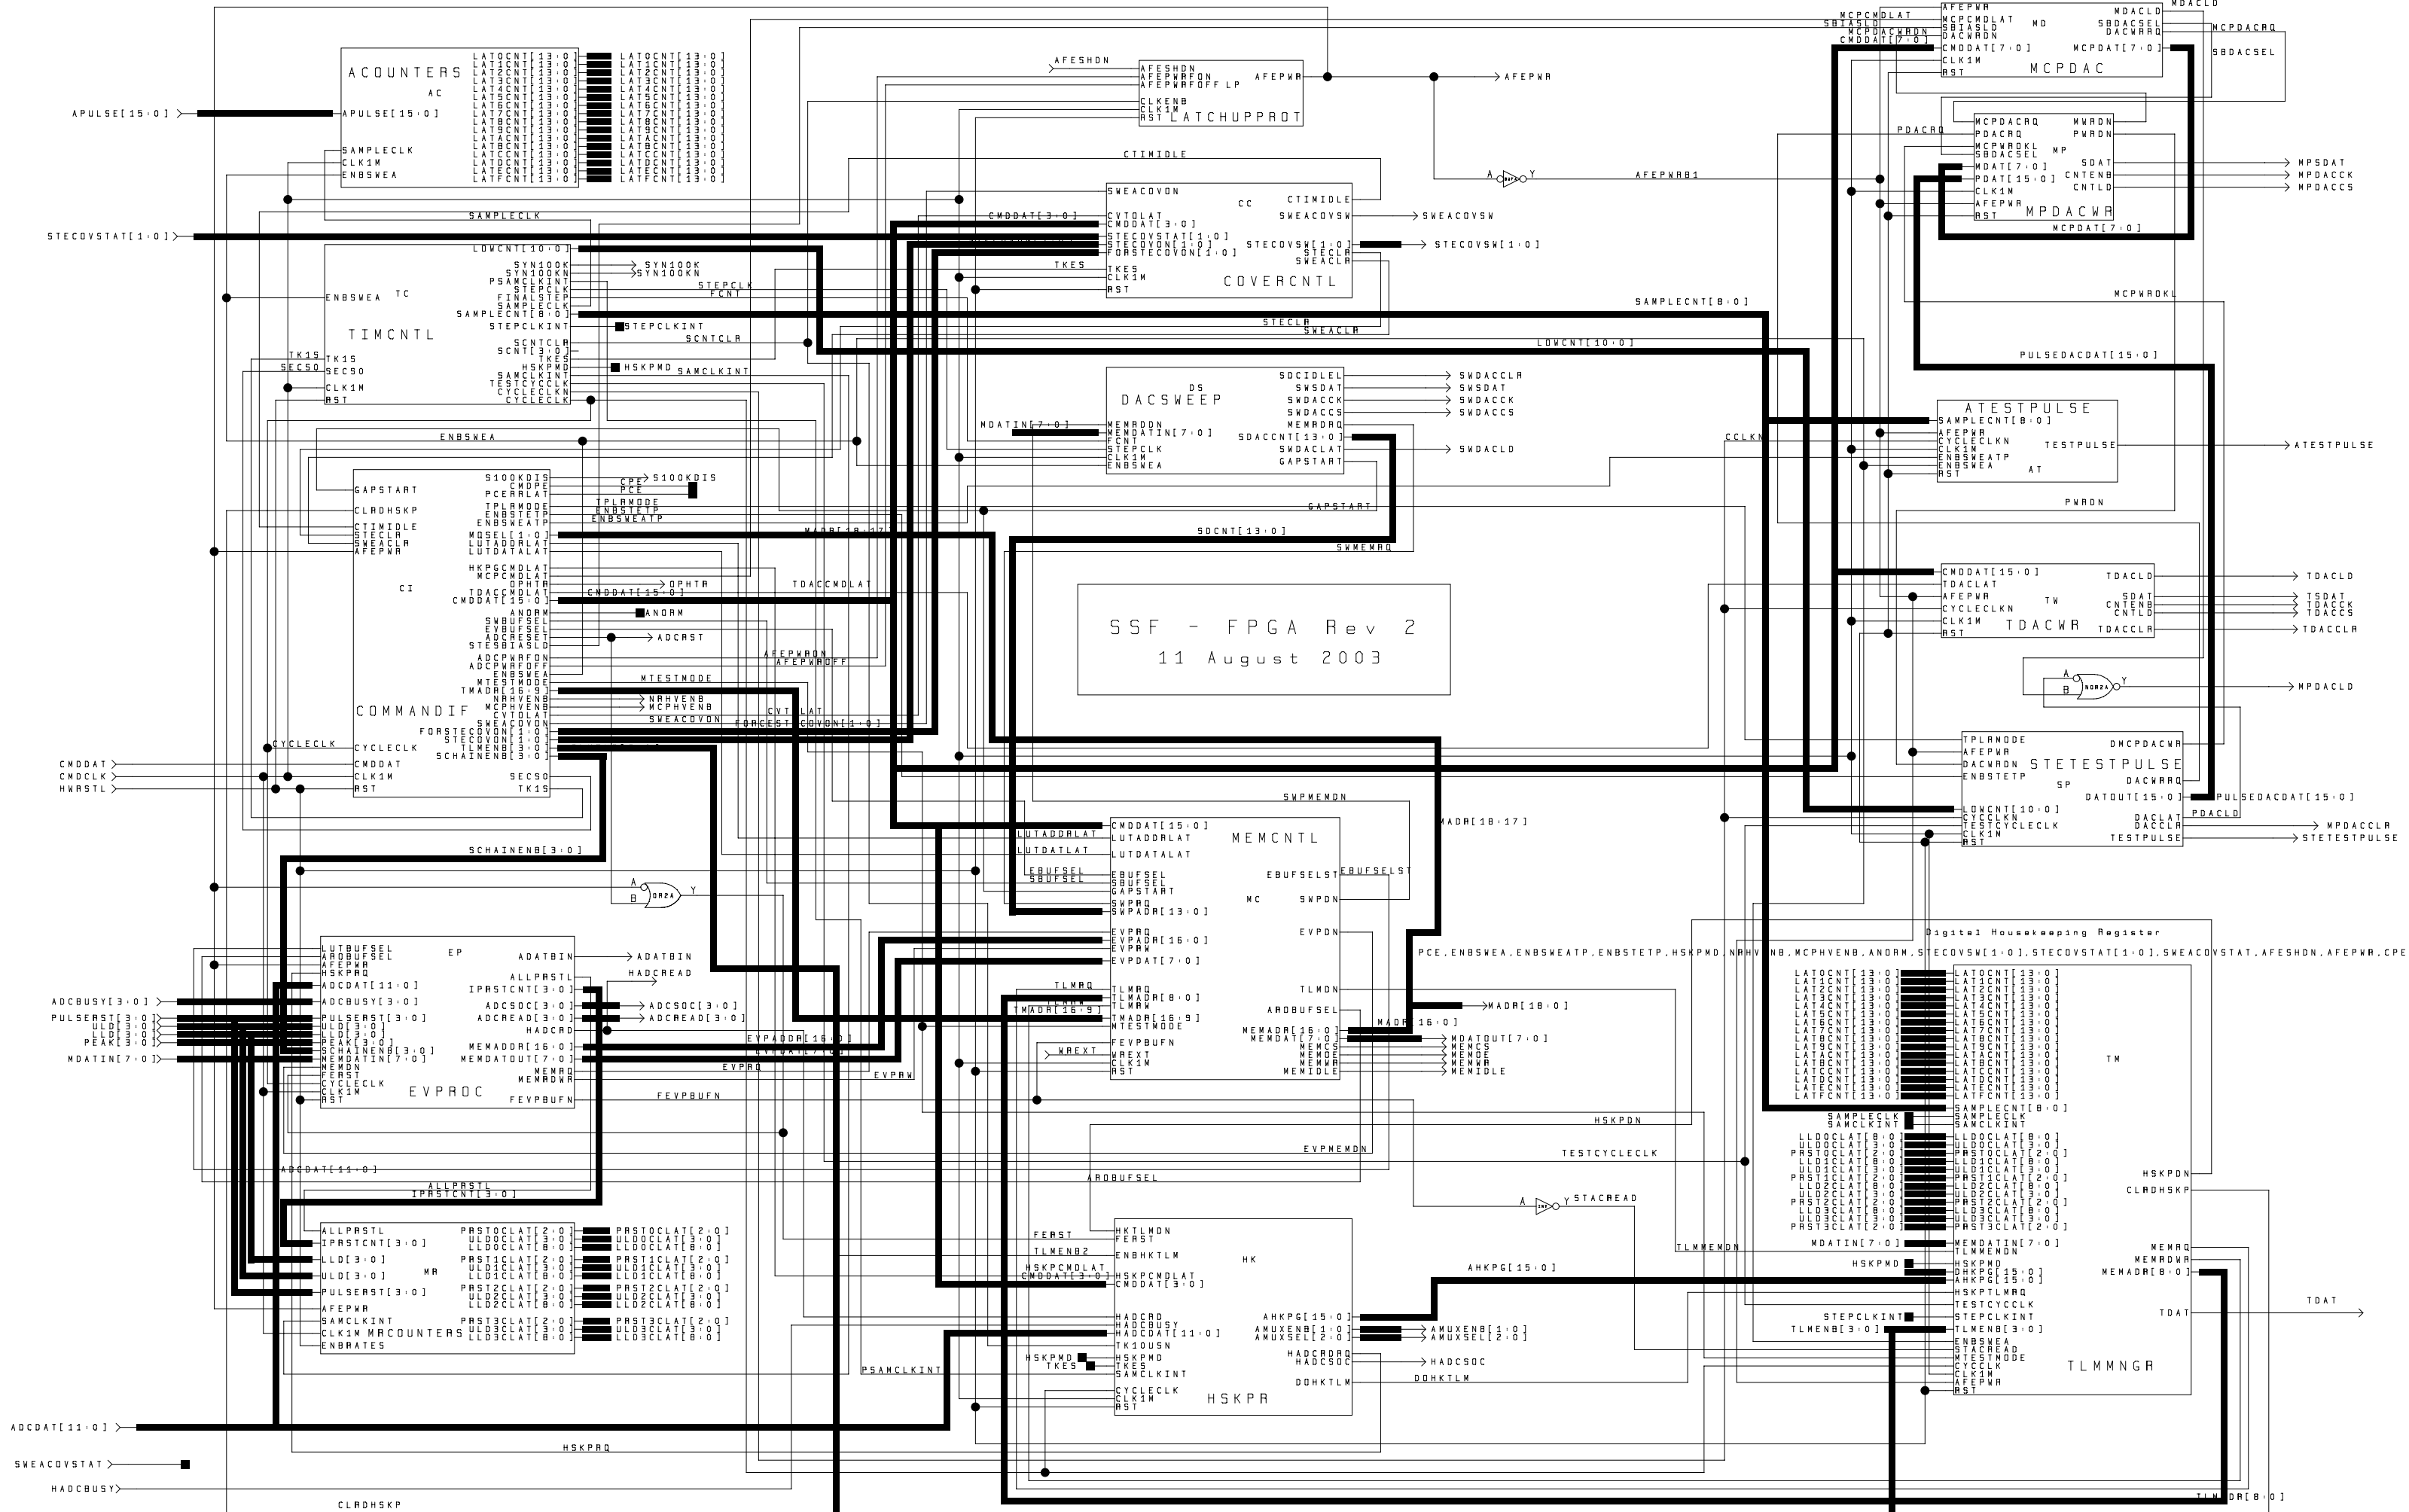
SSF - FPGA Rev 2
11 August 2003

ACOUNTERS
AC
APULSE[15:0]
SAMPLECLK
CLK1M
ENBSWEA
LAT0CNT[13:0]
LAT1CNT[13:0]
LAT2CNT[13:0]
LAT3CNT[13:0]
LAT4CNT[13:0]
LAT5CNT[13:0]
LAT6CNT[13:0]
LAT7CNT[13:0]
LAT8CNT[13:0]
LAT9CNT[13:0]
LATACNT[13:0]
LATBCNT[13:0]
LATCCNT[13:0]
LATDCNT[13:0]
LATECNT[13:0]
LATFCNT[13:0]

APULSE[15:0]
STECOVSTAT[1:0]
SAMPLECLK

TIMCNTL
TC
ENBSWEA
TK15
SEC50
CLK1M
RST
LOWCNT[10:0]
SYN100K
SYN100KN
PSAMCLKINT
STEPCLK
FINALSTEP
SAMPLECLK
SAMPLECNT[8:0]
STEPCLKINT
SCNTCLR
SCNT[3:0]
TKES
HSKPMD
SAMCLKINT
TESTCYCCLK
CYCLECLK
CYCLECLK

ENBSWEA

COMMANDIF
CI
GAPSTART
CLRDHSKP
CTIMIDLE
STECLR
SWEACLR
AFEPWR
CYCLECLK
CMDDAT
CLK1M
RST
S100KDIS
CMDPE
PCERRLAT
TPLRMODE
ENBSTETP
ENBSWEATP
MDSEL[1:0]
LUTADDRLAT
LUTDATALAT
HKPGCMDLAT
MCPCMDLAT
OPHTR
TDACCMDLAT
CMDDAT[15:0]
ANDRM
SWBUFSEL
EVBUFSEL
ADCRESET
STESBIASLD
ADCPWRFON
ADCPWRFOFF
ENBSWEA
MTESTMODE
TMADR[16:9]
NRHVENB
MCPHVENB
CVTDLAT
SWEACOVON
FORSTECOVON[1:0]
STECOVON[1:0]
TLMENB[3:0]
SCHAINENB[3:0]
SEC50
TK15

CMDDAT
CMDCLK
HWRSTL

AFESHDN
AFESHDN
AFEPWRFON
AFEPWRFOFF LP
CLKENB
CLK1M
RST
LATCHUPPROT
AFEPWR
AFEPWR

CTIMIDLE
SWEACOVON
CVTDLAT
CMDDAT[3:0]
STECOVSTAT[1:0]
STECOVON[1:0]
FORSTECOVON[1:0]
TKES
CLK1M
RST
CC
COVERCNTL
CTIMIDLE
SWEACOVSW
STECOVSW[1:0]
STECLR
SWEACLR
SWEACOVSW
STECOVSW[1:0]
CMDDAT[3:0]
TKES
STEPCLK
FCNT
STEPCLKINT
SCNTCLR
HSKPMD
SAMCLKINT
STECLR
SWEACLR
SAMPLECNT[8:0]
LOWCNT[10:0]

DACSWEEP
DS
MDATIN[7:0]
MEMRDDN
MEMDATIN[7:0]
FCNT
STEPCLK
CLK1M
ENBSWEA
SDCIDLEL
SWSDAT
SWDACCK
SWDACCS
MEMRDRQ
SDACCNT[13:0]
SWDACLAT
GAPSTART
SWDACCLR
SWSDAT
SWDACCK
SWDACCS
SWDACLD
GAPSTART
SDCNT[13:0]
SWMEMRQ
CPE
PCE
S100KDIS
TPLRMODE
ENBSTETP
ENBSWEATP
MADR[18:17]
TDACCMDLAT
OPHTR
CMDDAT[15:0]
ANDRM
ADCRST
AFEPWRON
AFEPWROFF
MTESTMODE
NRHVENB
MCPHVENB
CVTDLAT
SWEACOVON
FORCESTECOVON[1:0]
SCHAINENB[3:0]

MCPCMDLAT
SBIASLD
MCPDACWRDN
CMDDAT[7:0]
AFEPWR
MCPCMDLAT
DACWRDN
CMDDAT[7:0]
CLK1M
RST
MD
MCPDAC
MDACLD
SBDACSEL
DACWRRQ
MCPDAT[7:0]
MDACLD
MCPDACRQ
SBDACSEL

PDACRQ
MCPDACRQ
PDACRQ
MCPWRDKL
SBDACSEL
MDAT[7:0]
PDAT[15:0]
CLK1M
AFEPWR
RST
MP
MPDACWR
MWRDN
PWRDN
SDAT
CNTENB
CNTLD
MCPDAT[7:0]
MPSDAT
MPDACCK
MPDACCS
AFEPWRB1
MCPWRDKL
PULSEDACDAT[15:0]

ATESTPULSE
SAMPLECNT[8:0]
AFEPWR
CYCLECLKN
CLK1M
ENBSWEATP
ENBSWEA
RST
AT
TESTPULSE
ATESTPULSE
CCLKN
PWRDN

CMDDAT[15:0]
TDACLAT
AFEPWR
CYCLECLKN
CLK1M
RST
TW
TDACWR
TDACLD
SDAT
CNTENB
CNTLD
TDACCLR
TDACLD
TSDAT
TDACCK
TDACCS
TDACCLR
MPDACLD

TPLRMODE
AFEPWR
DACWRDN
ENBSTETP
LOWCNT[10:0]
CYCCLKN
TESTCYCLECLK
CLK1M
RST
SP
STETESTPULSE
DMCPDACWR
DACWRRQ
DATOUT[15:0]
DACLAT
DACCLR
TESTPULSE
PULSEDACDAT[15:0]
PDACLD
MPDACCLR
STETESTPULSE

SWPMEMDN
MEMCNTL
MC
CMDDAT[15:0]
LUTADDRLAT
LUTDATALAT
EBUFSEL
SBUFSEL
GAPSTART
SWPRQ
SWPADR[13:0]
EVPRQ
EVPADR[16:0]
EVPRW
EVPDAT[7:0]
TLMRQ
TLMADR[8:0]
TLMRW
TMADR[16:9]
MTESTMODE
FEVPBUFN
WREXT
CLK1M
RST
EBUFSELST
SWPDN
EVPDN
TLMDN
AROBUFSEL
MEMADR[16:0]
MEMDAT[7:0]
MEMCS
MEMOE
MEMWR
MEMIDLE
EBUFSELST
MADR[18:17]
MADR[18:0]
MADR[16:0]
MDATOUT[7:0]
MEMCS
MEMOE
MEMWR
MEMIDLE
LUTADDRLAT
LUTDATALAT
EBUFSEL
SBUFSEL
TLMRQ
TLMRW
TMADR[16:9]
WREXT

SCHAINENB[3:0]
A
B
OR2A
Y

EVPROC
EP
LUTBUFSEL
AROBUFSEL
AFEPWR
HSKPRQ
ADCDAT[11:0]
ADCBUSY[3:0]
PULSERST[3:0]
ULD[3:0]
LLD[3:0]
PEAK[3:0]
SCHAINENB[3:0]
MEMDATIN[7:0]
MEMDN
FERST
CYCLECLK
CLK1M
RST
ADATBIN
ALLPRSTL
IPRSTCNT[3:0]
ADCSOC[3:0]
ADCREAD[3:0]
HADCRD
MEMADDR[16:0]
MEMDATOUT[7:0]
MEMRQ
MEMRDWR
FEVPBUFN
ADATBIN
HADCREAD
ADCSOC[3:0]
ADCREAD[3:0]
EVPADDR[16:0]
EVPDAT[7:0]
EVPRQ
EVPRW
FEVPBUFN

ADCBUSY[3:0]
PULSERST[3:0]
ULD[3:0]
LLD[3:0]
PEAK[3:0]
MDATIN[7:0]
ADCDAT[11:0]
ALLPRSTL
IPRSTCNT[3:0]

MRCOUNTERS
MR
ALLPRSTL
IPRSTCNT[3:0]
LLD[3:0]
ULD[3:0]
PULSERST[3:0]
AFEPWR
SAMCLKINT
CLK1M
ENBRATES
PRST0CLAT[2:0]
ULD0CLAT[3:0]
LLD0CLAT[8:0]
PRST1CLAT[2:0]
ULD1CLAT[3:0]
LLD1CLAT[8:0]
PRST2CLAT[2:0]
ULD2CLAT[3:0]
LLD2CLAT[8:0]
PRST3CLAT[2:0]
ULD3CLAT[3:0]
LLD3CLAT[8:0]
PRST0CLAT[2:0]
ULD0CLAT[3:0]
LLD0CLAT[8:0]
PRST1CLAT[2:0]
ULD1CLAT[3:0]
LLD1CLAT[8:0]
PRST2CLAT[2:0]
ULD2CLAT[3:0]
LLD2CLAT[8:0]
PRST3CLAT[2:0]
ULD3CLAT[3:0]
LLD3CLAT[8:0]

ADCDAT[11:0]
SWEACOVSTAT
HADCBUSY
CLRDHSKP
HSKPRQ
PSAMCLKINT

HSKPR
HK
FERST
TLMENB2
HSKPCMDLAT
CMDDAT[3:0]
HKTLMDN
FERST
ENBHKTLM
HSKPCMDLAT
CMDDAT[3:0]
HADCRD
HADCBUSY
HADCDAT[11:0]
TK10USN
HSKPMD
TKES
SAMCLKINT
CYCLECLK
CLK1M
RST
AHKPG[15:0]
AMUXENB[1:0]
AMUXSEL[2:0]
HADCRDRQ
HADCSOC
DOHKTLM
AMUXENB[1:0]
AMUXSEL[2:0]
HADCSOC
DOHKTLM
AHKPG[15:0]
HSKPDN
EVPMEMDN
AROBUFSEL
TESTCYCLECLK
A
INV
Y
STACREAD
TLMMEMDN

Digital Housekeeping Register
PCE,ENBSWEA,ENBSWEATP,ENBSTETP,HSKPMD,NRHVENB,MCPHVENB,ANDRM,STECOVSW[1:0],STECOVSTAT[1:0],SWEACOVSTAT,AFESHDN,AFEPWR,CPE

TLMMNGR
TM
LAT0CNT[13:0]
LAT1CNT[13:0]
LAT2CNT[13:0]
LAT3CNT[13:0]
LAT4CNT[13:0]
LAT5CNT[13:0]
LAT6CNT[13:0]
LAT7CNT[13:0]
LAT8CNT[13:0]
LAT9CNT[13:0]
LATACNT[13:0]
LATBCNT[13:0]
LATCCNT[13:0]
LATDCNT[13:0]
LATECNT[13:0]
LATFCNT[13:0]
SAMPLECNT[8:0]
SAMPLECLK
SAMCLKINT
LLD0CLAT[8:0]
ULD0CLAT[3:0]
PRST0CLAT[2:0]
LLD1CLAT[8:0]
ULD1CLAT[3:0]
PRST1CLAT[2:0]
LLD2CLAT[8:0]
ULD2CLAT[3:0]
PRST2CLAT[2:0]
LLD3CLAT[8:0]
ULD3CLAT[3:0]
PRST3CLAT[2:0]
MDATIN[7:0]
TLMMEMDN
HSKPMD
DHKPG[15:0]
AHKPG[15:0]
HSKPTLMRQ
TESTCYCCLK
STEPCLKINT
TLMENB[3:0]
ENBSWEA
STACREAD
MTESTMODE
CYCCLK
CLK1M
AFEPWR
RST
HSKPDN
CLRDHSKP
MEMRQ
MEMRDWR
MEMADR[8:0]
TDAT
TDAT
SAMPLECLK
SAMCLKINT
HSKPMD
STEPCLKINT
TLMENB[3:0]
TLMADR[8:0]